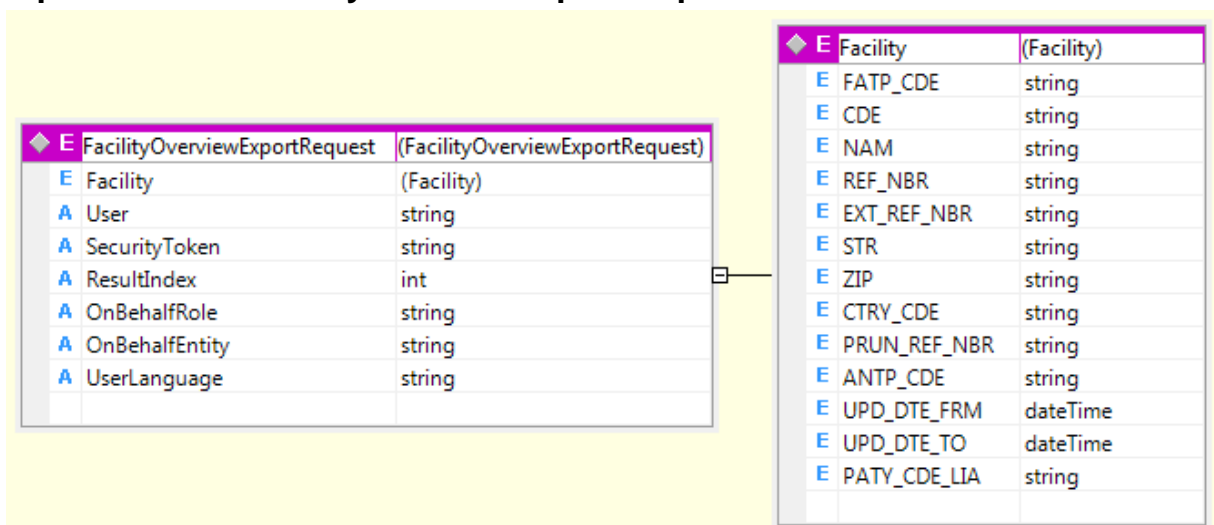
| | | |
|---|---|---|
| E | FacilityOverviewExportRequest | (FacilityOverviewExportRequest) |
| E | Facility | (Facility) |
| A | User | string |
| A | SecurityToken | string |
| A | ResultIndex | int |
| A | OnBehalfRole | string |
| A | OnBehalfEntity | string |
| A | UserLanguage | string |

| | | |
|---|---|---|
| E | Facility | (Facility) |
| E | FATP_CDE | string |
| E | CDE | string |
| E | NAM | string |
| E | REF_NBR | string |
| E | EXT_REF_NBR | string |
| E | STR | string |
| E | ZIP | string |
| E | CTRY_CDE | string |
| E | PRUN_REF_NBR | string |
| E | ANTP_CDE | string |
| E | UPD_DTE_FRM | dateTime |
| E | UPD_DTE_TO | dateTime |
| E | PATY_CDE_LIA | string |